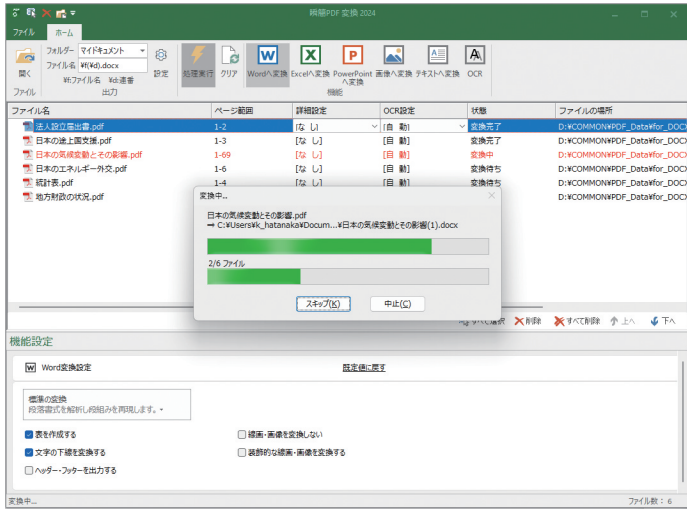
瞬簡PDF 変換 2024

ファイル　ホーム

開く
ファイル
フォルダー　マイドキュメント
ファイル名　¥f(¥d).docx
¥f:ファイル名　¥d:通番
出力
設定
処理実行　クリア　Wordへ変換　Excelへ変換　PowerPointへ変換　画像へ変換　テキストへ変換　OCR
機能

| ファイル名 | ページ範囲 | 詳細設定 | OCR設定 | 状態 | ファイルの場所 |
|---|---|---|---|---|---|
| 法人設立届出書.pdf | 1-2 | [なし] | [自動] | 変換完了 | D:¥COMMON¥PDF_Data¥for_DOCX |
| 日本の途上国支援.pdf | 1-3 | [なし] | [自動] | 変換完了 | D:¥COMMON¥PDF_Data¥for_DOCX |
| 日本の気候変動とその影響.pdf | 1-69 | [なし] | [自動] | 変換中 | D:¥COMMON¥PDF_Data¥for_DOCX |
| 日本のエネルギー外交.pdf | 1-6 | [なし] | [自動] | 変換待ち | D:¥COMMON¥PDF_Data¥for_DOCX |
| 統計表.pdf | 1-4 | [なし] | [自動] | 変換待ち | D:¥COMMON¥PDF_Data¥for_DOCX |
| 地方財政の状況.pdf | | | | | D:¥COMMON¥PDF_Data¥for_DOCX |

変換中...
日本の気候変動とその影響.pdf
➡ C:¥Users¥k_hatanaka¥Docum...¥日本の気候変動とその影響(1).docx
2/6 ファイル
スキップ(K)　中止(C)

すべて選択　削除　すべて削除　上へ　下へ

機能設定
Word変換設定　既定値に戻す
標準の変換
段落書式を解析し段組みを再現します。
表を作成する
文字の下線を変換する
ヘッダー・フッターを出力する
線画・画像を変換しない
装飾的な線画・画像を変換する

変換中...　ファイル数：6